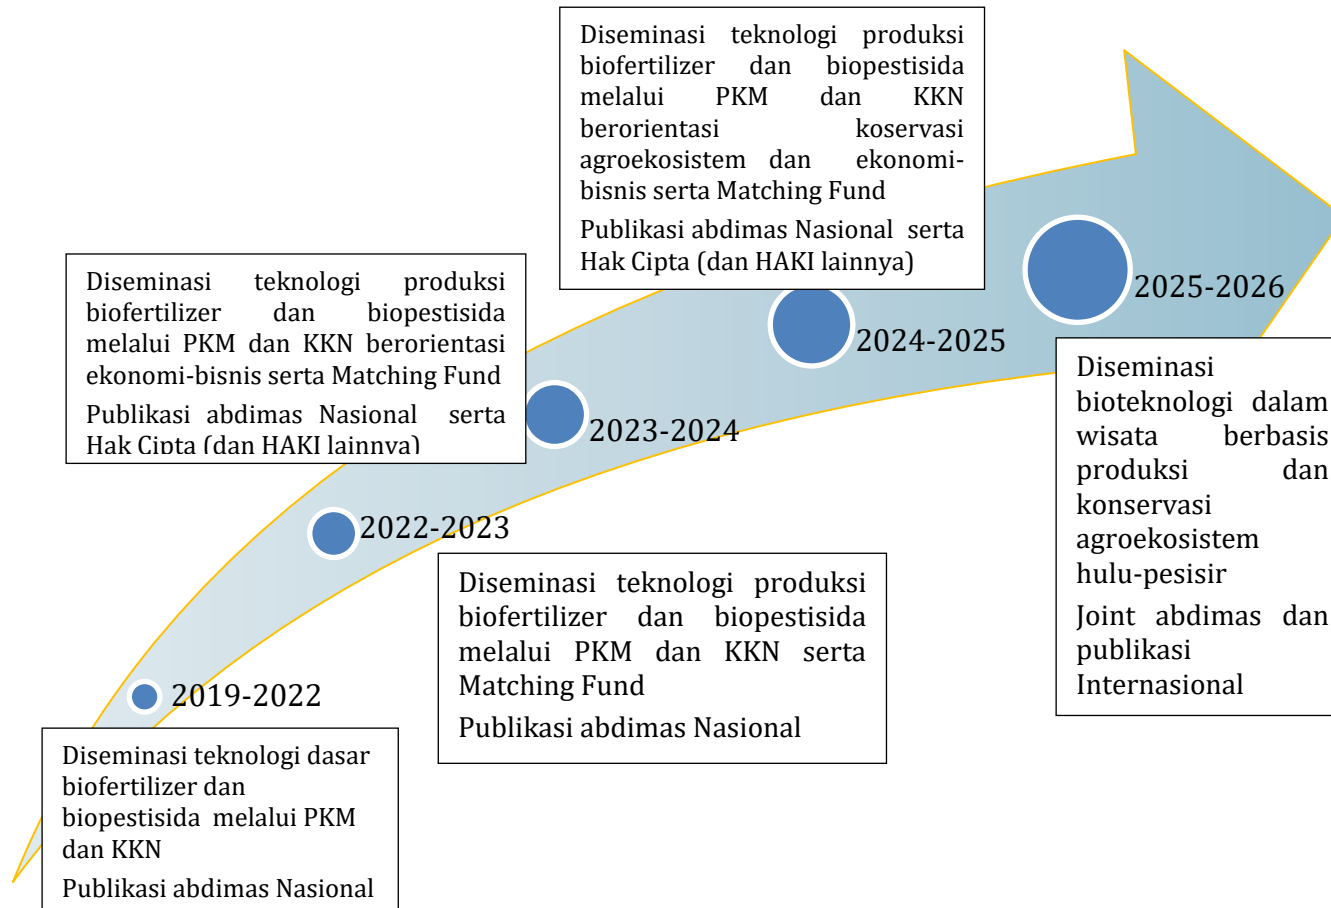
Diseminasi teknologi produksi biofertilizer dan biopestisida melalui PKM dan KKN berorientasi koservasi agroekosistem dan ekonomi-bisnis serta Matching Fund

Publikasi abdimas Nasional serta Hak Cipta (dan HAKI lainnya)

Diseminasi teknologi produksi biofertilizer dan biopestisida melalui PKM dan KKN berorientasi ekonomi-bisnis serta Matching Fund

Publikasi abdimas Nasional serta Hak Cipta (dan HAKI lainnya)

2025-2026

2024-2025

2023-2024

2022-2023

2019-2022

Diseminasi bioteknologi dalam wisata berbasis produksi dan konservasi agroekosistem hulu-pesisir

Joint abdimas dan publikasi Internasional

Diseminasi teknologi produksi biofertilizer dan biopestisida melalui PKM dan KKN serta Matching Fund

Publikasi abdimas Nasional

Diseminasi teknologi dasar biofertilizer dan biopestisida melalui PKM dan KKN

Publikasi abdimas Nasional